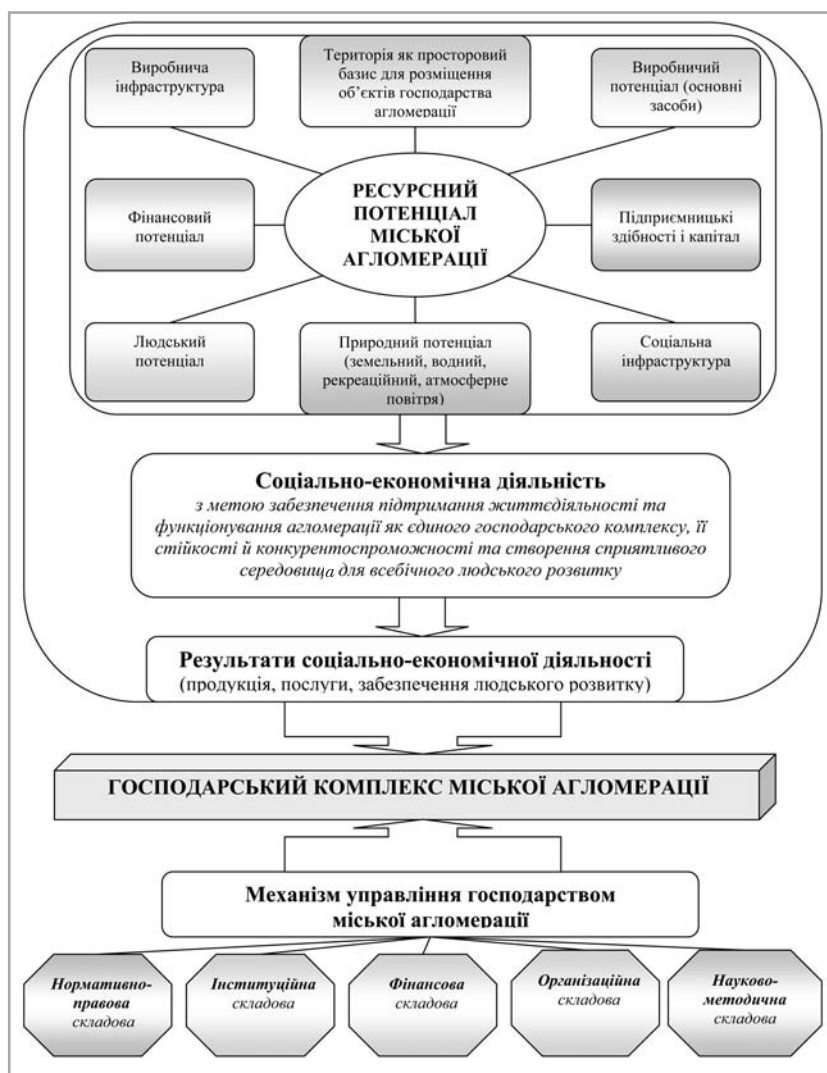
Виробнича інфраструктура

Територія як просторовий базис для розміщення об'єктів господарства агломерації

Виробничий потенціал (основні засоби)

Фінансовий потенціал

РЕСУРСНИЙ ПОТЕНЦІАЛ МІСЬКОЇ АГЛОМЕРАЦІЇ

Підприємницькі здібності і капітал

Людський потенціал

Природний потенціал (земельний, водний, рекреаційний, атмосферне повітря)

Соціальна інфраструктура

Соціально-економічна діяльність
з метою забезпечення підтримання життєдіяльності та функціонування агломерації як єдиного господарського комплексу, її стійкості й конкурентоспроможності та створення сприятливого середовища для всебічного людського розвитку

Результати соціально-економічної діяльності
(продукція, послуги, забезпечення людського розвитку)

ГОСПОДАРСЬКИЙ КОМПЛЕКС МІСЬКОЇ АГЛОМЕРАЦІЇ

Механізм управління господарством міської агломерації

Нормативно-правова складова

Інституційна складова

Фінансова складова

Організаційна складова

Науково-методична складова